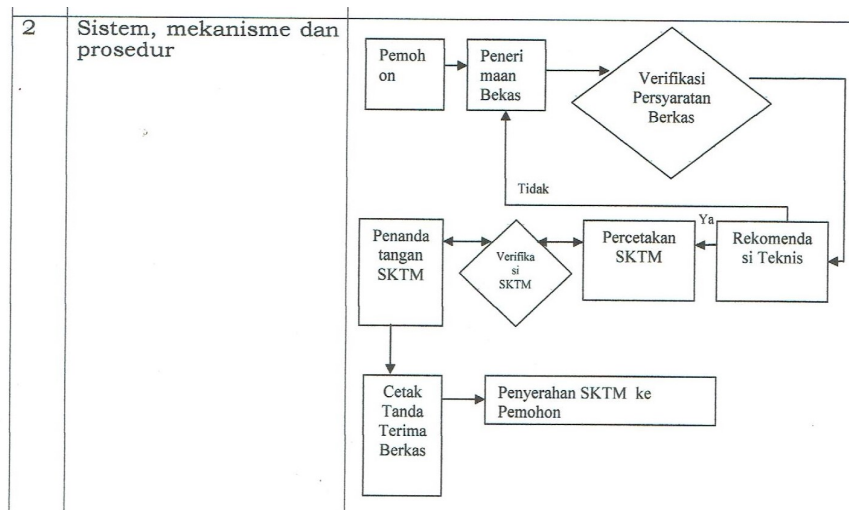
2

Sistem, mekanisme dan prosedur

Pemoh on

Peneri maan Bekas

Verifikasi Persyaratan Berkas

Tidak

Ya

Penanda tangan SKTM

Verifika si SKTM

Percetakan SKTM

Rekomenda si Teknis

Cetak Tanda Terima Berkas

Penyerahan SKTM ke Pemohon